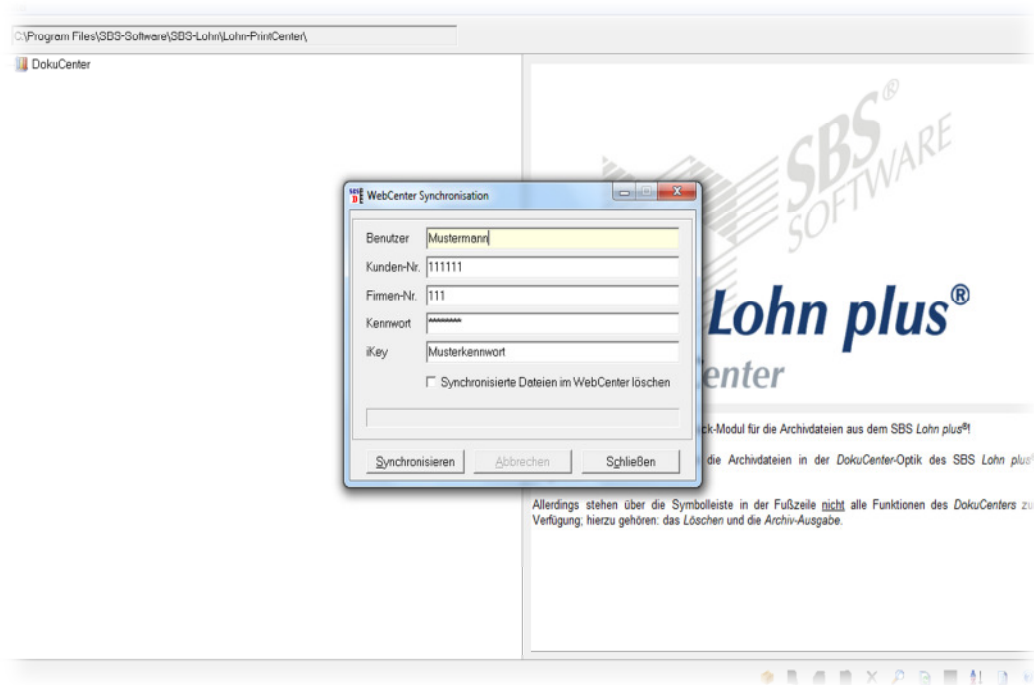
C:\Program Files\SBS-Software\SBS-Lohn\Lohn-PrintCenter\

DokuCenter

SBS® SOFTWARE

WebCenter Synchronisation

Benutzer Mustermann

Kunden-Nr. 111111

Firmen-Nr. 111

Kennwort ********

iKey Musterkennwort

Synchronisierte Dateien im WebCenter löschen

Synchronisieren Abbrechen Schließen

Lohn plus®

enter

ck-Modul für die Archivdateien aus dem SBS Lohn plus®!

die Archivdateien in der DokuCenter-Optik des SBS Lohn plus

Allerdings stehen über die Symbolleiste in der Fußzeile nicht alle Funktionen des DokuCenters zu Verfügung; hierzu gehören: das Löschen und die Archiv-Ausgabe.